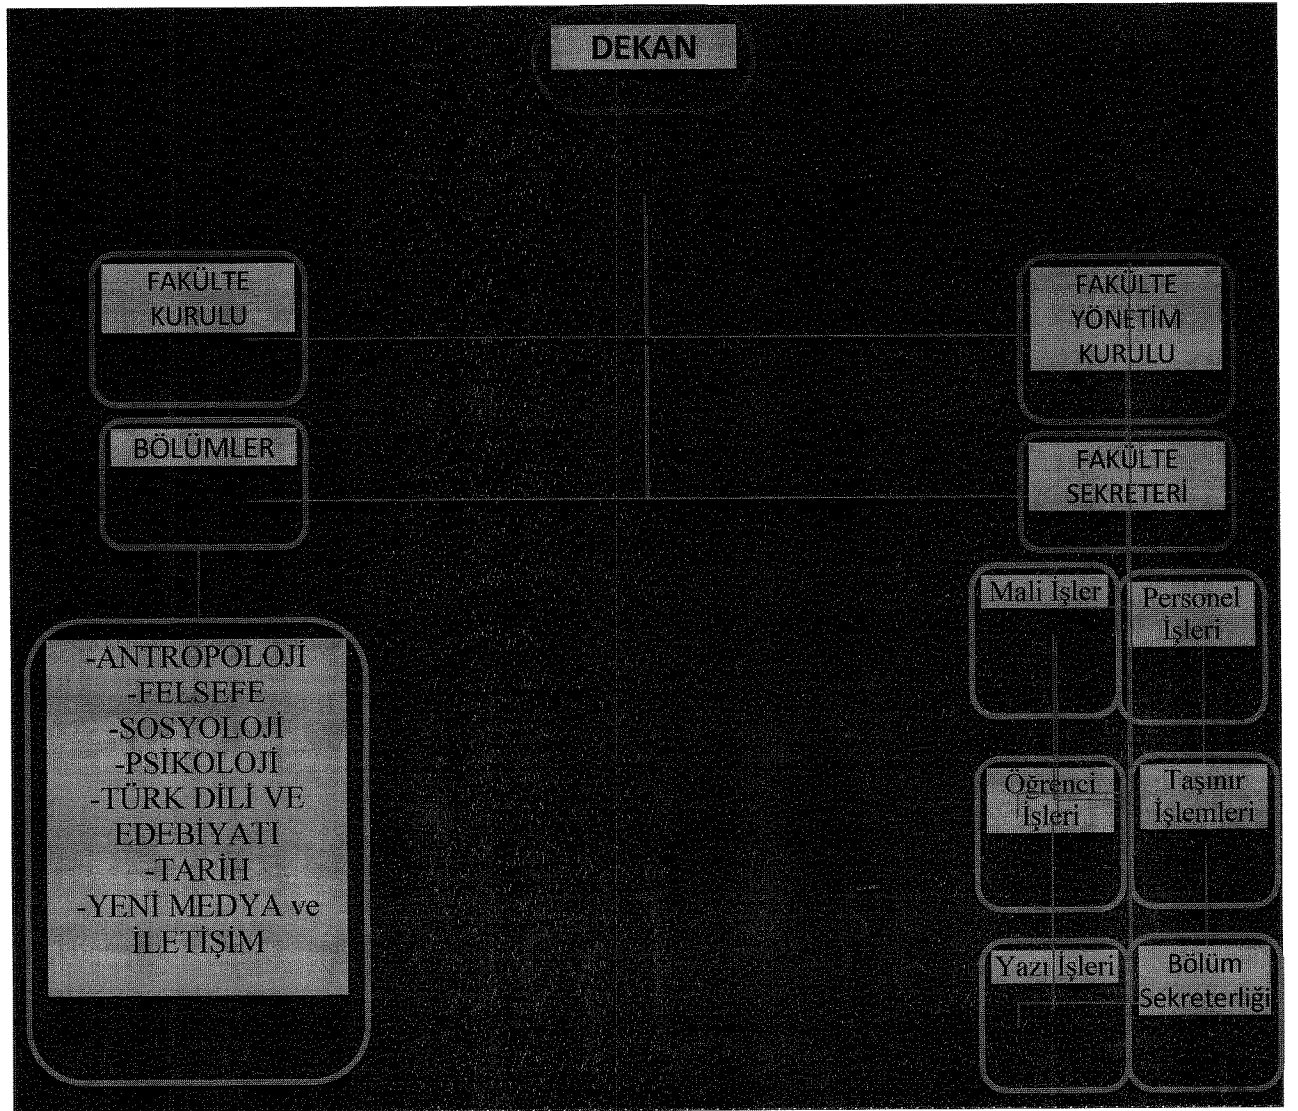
DEKAN

FAKÜLTE KURULU

FAKÜLTE YÖNETİM KURULU

BÖLÜMLER

FAKÜLTE SEKRETERİ

Mali İşler

Personel İşleri

-ANTROPOLOJİ
-FELSEFE
-SOSYOLOJİ
-PSİKOLOJİ
-TÜRK DİLİ VE EDEBİYATI
-TARİH
-YENİ MEDYA ve İLETİŞİM

Öğrenci İşleri

Taşınır İşlemleri

Yazı İşleri

Bölüm Sekreterliği